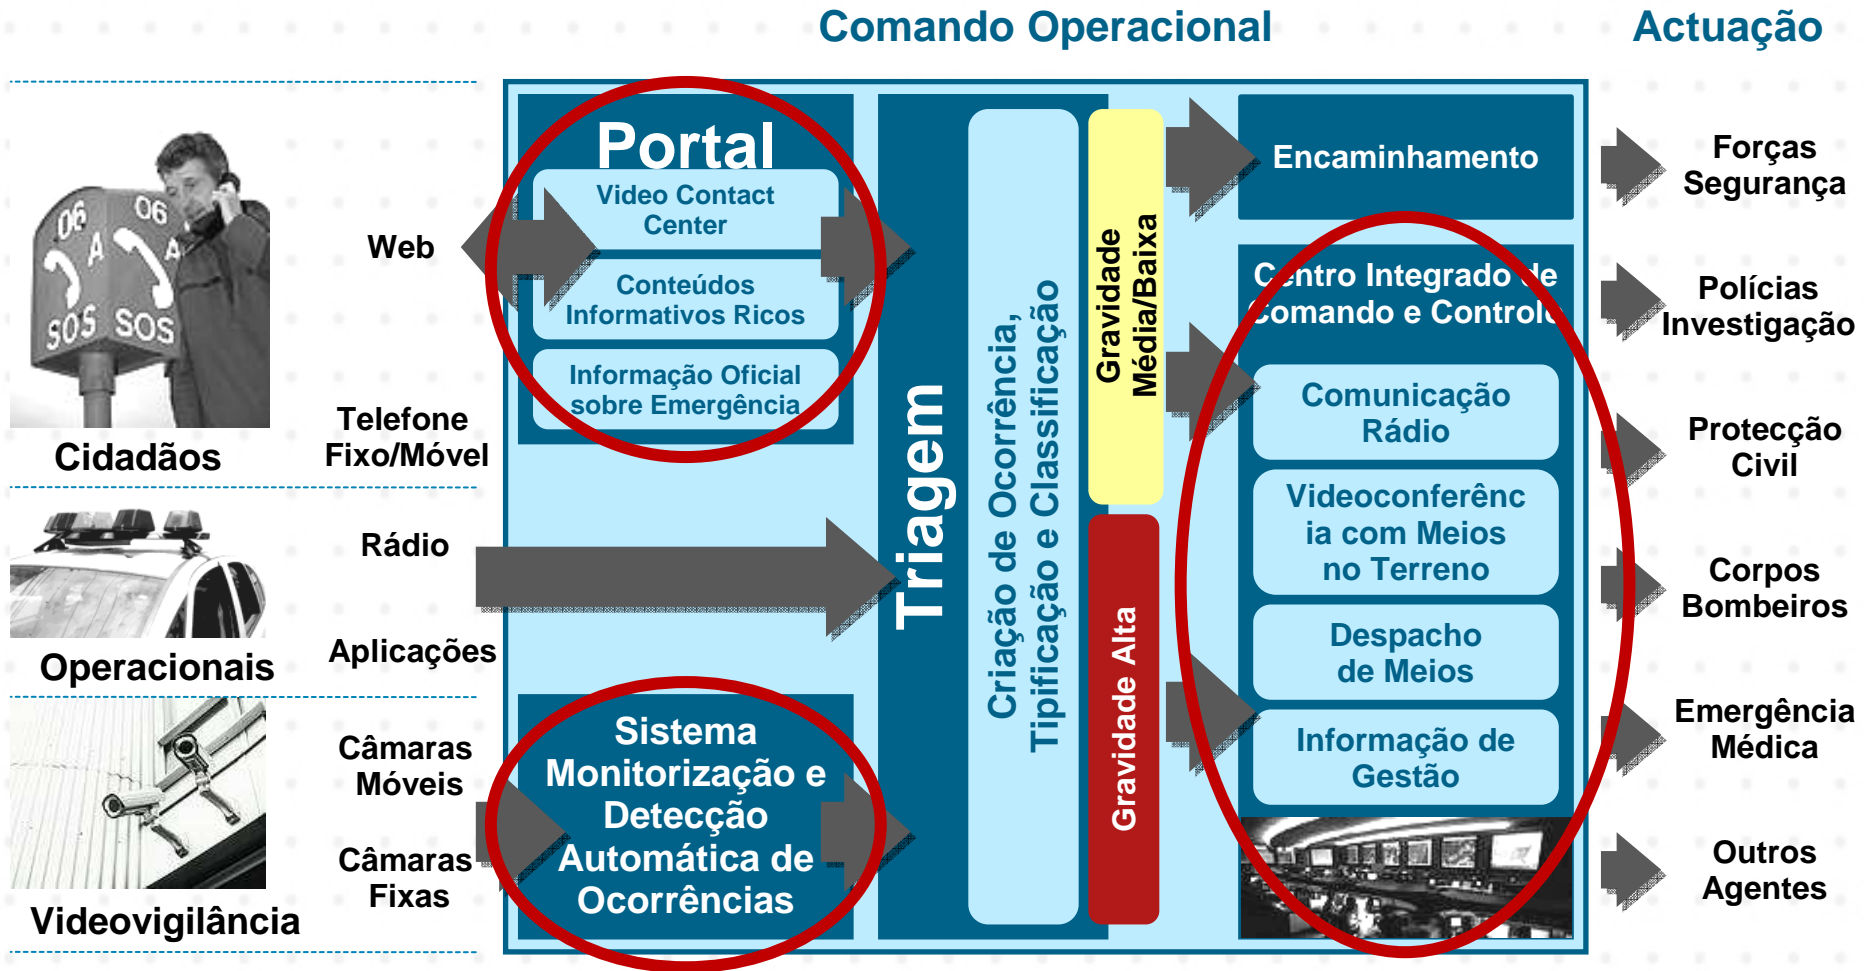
Comando Operacional

Actuação

06 A SOS

06 A SOS

Cidadãos

Web

Telefone Fixo/Móvel

Operacionais

Rádio

Aplicações

Videovigilância

Câmaras Móveis

Câmaras Fixas

Portal

Video Contact Center

Conteúdos Informativos Ricos

Informação Oficial sobre Emergência

Sistema Monitorização e Detecção Automática de Ocorrências

Triagem

Criação de Ocorrência, Tipificação e Classificação

Gravidade Média/Baixa

Gravidade Alta

Encaminhamento

Centro Integrado de Comando e Controlo

Comunicação Rádio

Videoconferência com Meios no Terreno

Despacho de Meios

Informação de Gestão

Forças Segurança

Polícias Investigação

Protecção Civil

Corpos Bombeiros

Emergência Médica

Outros Agentes